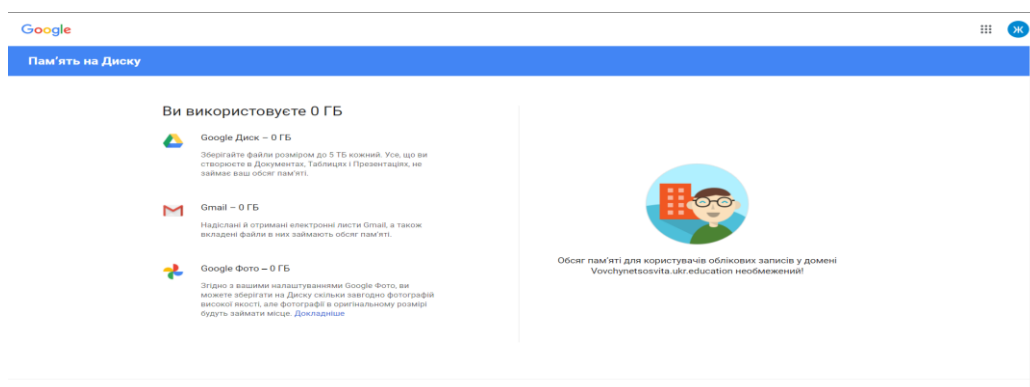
Google

Ж

Пам'ять на Диску

Ви використовуєте 0 ГБ

Google Диск – 0 ГБ

Зберігайте файли розміром до 5 ТБ кожний. Усе, що ви створюєте в Документах, Таблицях і Презентаціях, не займає ваш обсяг пам'яті.

Gmail – 0 ГБ

Надіслані й отримані електронні листи Gmail, а також вкладені файли в них займають обсяг пам'яті.

Google Фото – 0 ГБ

Згідно з вашими налаштуваннями Google Фото, ви можете зберігати на Диску скільки завгодно фотографій високої якості, але фотографії в оригінальному розмірі будуть займати місце. Докладніше

Обсяг пам'яті для користувачів облікових записів у домені Vovchynetsosvita.ukr.education необмежений!